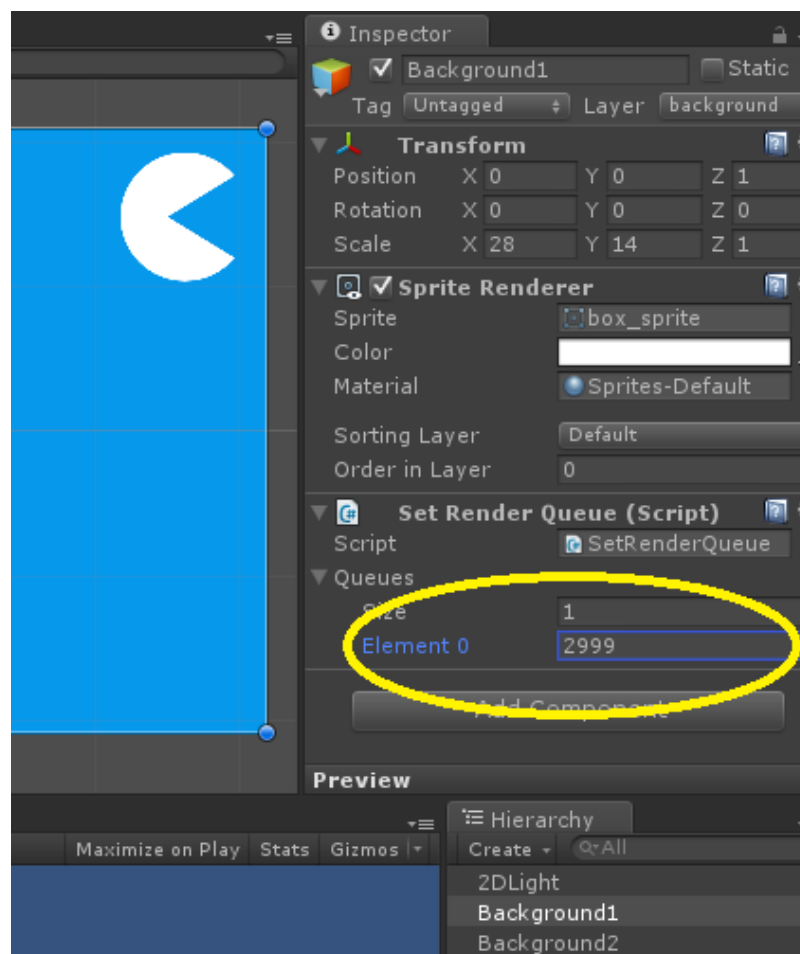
Inspector

Background1 Static

Tag Untagged Layer background

Transform

Position X 0 Y 0 Z 1

Rotation X 0 Y 0 Z 0

Scale X 28 Y 14 Z 1

Sprite Renderer

Sprite box_sprite

Color

Material Sprites-Default

Sorting Layer Default

Order in Layer 0

Set Render Queue (Script)

Script SetRenderQueue

Queues

Size 1

Element 0 2999

Add Component

Preview

Maximize on Play Stats Gizmos

Hierarchy

Create All

2DLight

Background1

Background2